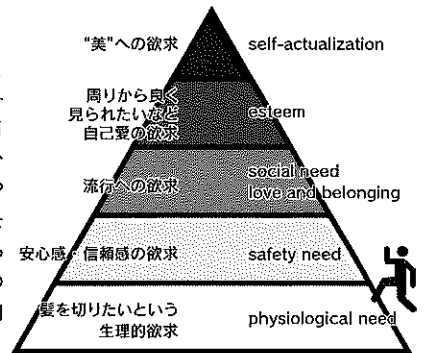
"美"への欲求

self-actualization

周りから良く見られたいなど自己愛の欲求

esteem

流行への欲求

social need love and belonging

安心感・信頼感の欲求

safety need

愛を切りたいという生理的欲求

physiological need